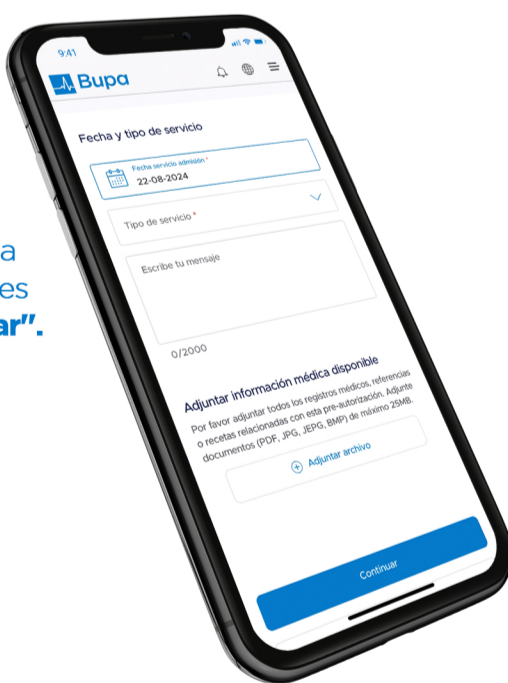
a
es
ar".

9:41

Bupa

Fecha y tipo de servicio

Fecha servicio admisión *
22-08-2024

Tipo de servicio *

Escribe tu mensaje

0/2000

Adjuntar información médica disponible

Por favor adjuntar todos los registros médicos, referencias o recetas relacionadas con esta pre-autorización. Adjunte documentos (PDF, JPG, JEPG, BMP) de máximo 25MB.

Adjuntar archivo

Continuar